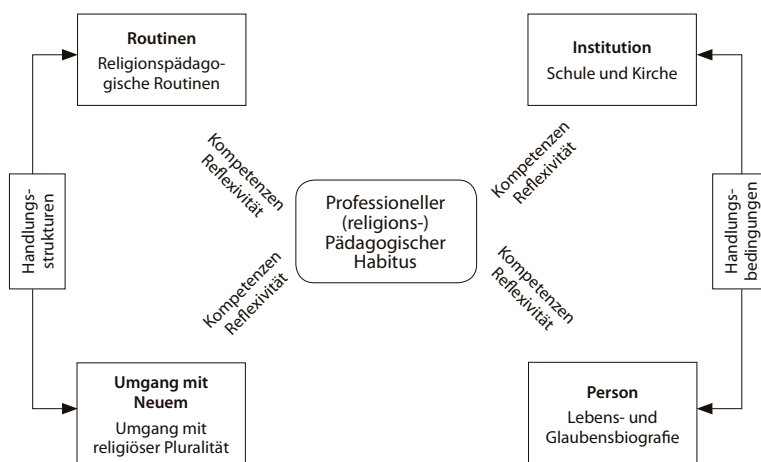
**Routinen**
Religionspädagogische Routinen

**Institution**
Schule und Kirche

Handlungsstrukturen

Kompetenzen
Reflexivität

Professioneller (religions-) Pädagogischer Habitus

Kompetenzen
Reflexivität

Handlungsbedingungen

Kompetenzen
Reflexivität

Kompetenzen
Reflexivität

**Umgang mit Neuem**
Umgang mit religiöser Pluralität

**Person**
Lebens- und Glaubensbiografie